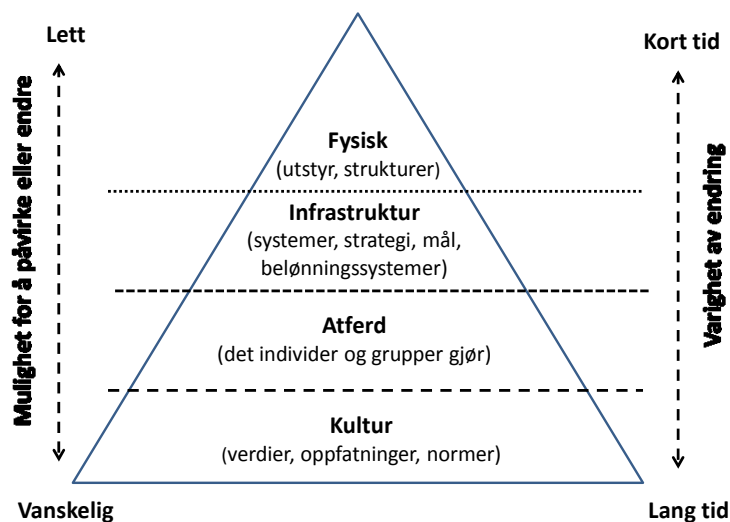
Lett

Mulighet for å påvirke eller endre

Vanskelig

Fysisk
(utstyr, strukturer)

Infrastruktur
(systemer, strategi, mål, belønningssystemer)

Atferd
(det individer og grupper gjør)

Kultur
(verdier, oppfatninger, normer)

Kort tid

Varighet av endring

Lang tid